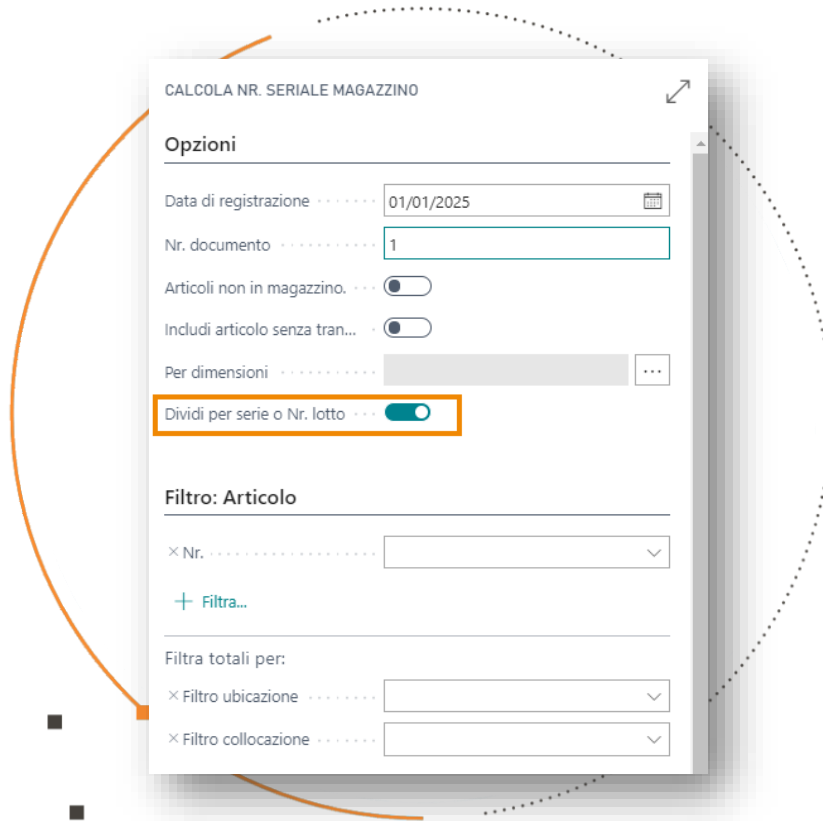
CALCOLA NR. SERIALE MAGAZZINO

Opzioni

Data di registrazione 01/01/2025

Nr. documento 1

Articoli non in magazzino.

Includi articolo senza tran...

Per dimensioni ...

Dividi per serie o Nr. lotto

Filtro: Articolo

× Nr.

+ Filtra...

Filtra totali per:

× Filtro ubicazione

× Filtro collocazione